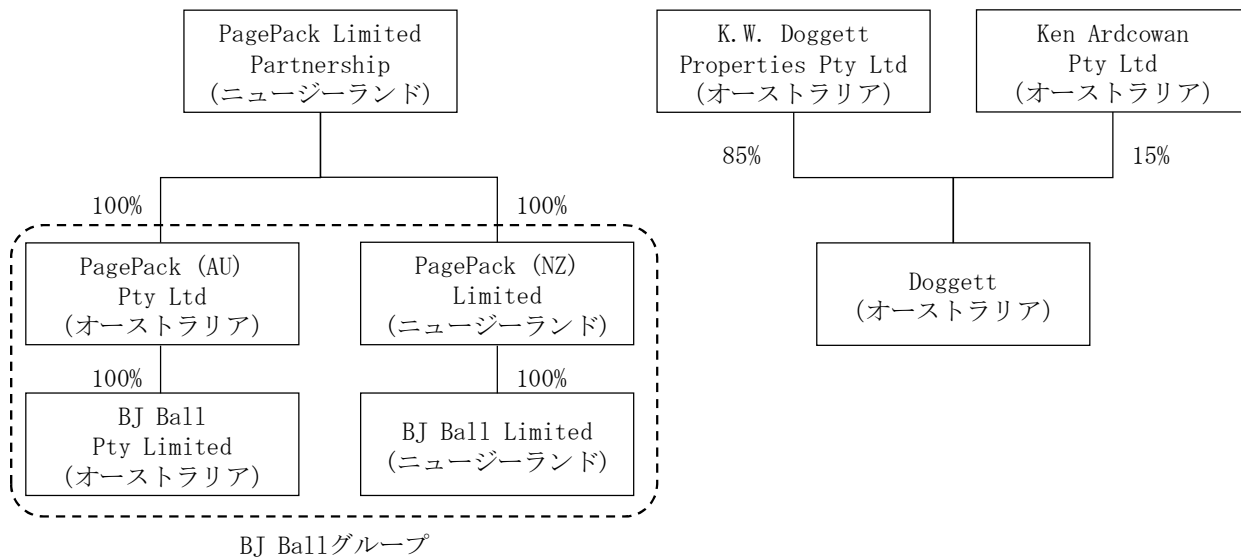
PagePack Limited Partnership
(ニュージーランド)

100%

100%

PagePack (AU) Pty Ltd
(オーストラリア)

100%

BJ Ball Pty Limited
(オーストラリア)

PagePack (NZ) Limited
(ニュージーランド)

100%

BJ Ball Limited
(ニュージーランド)

BJ Ballグループ

K.W. Doggett Properties Pty Ltd
(オーストラリア)

Ken Ardcowan Pty Ltd
(オーストラリア)

85%

15%

Doggett
(オーストラリア)